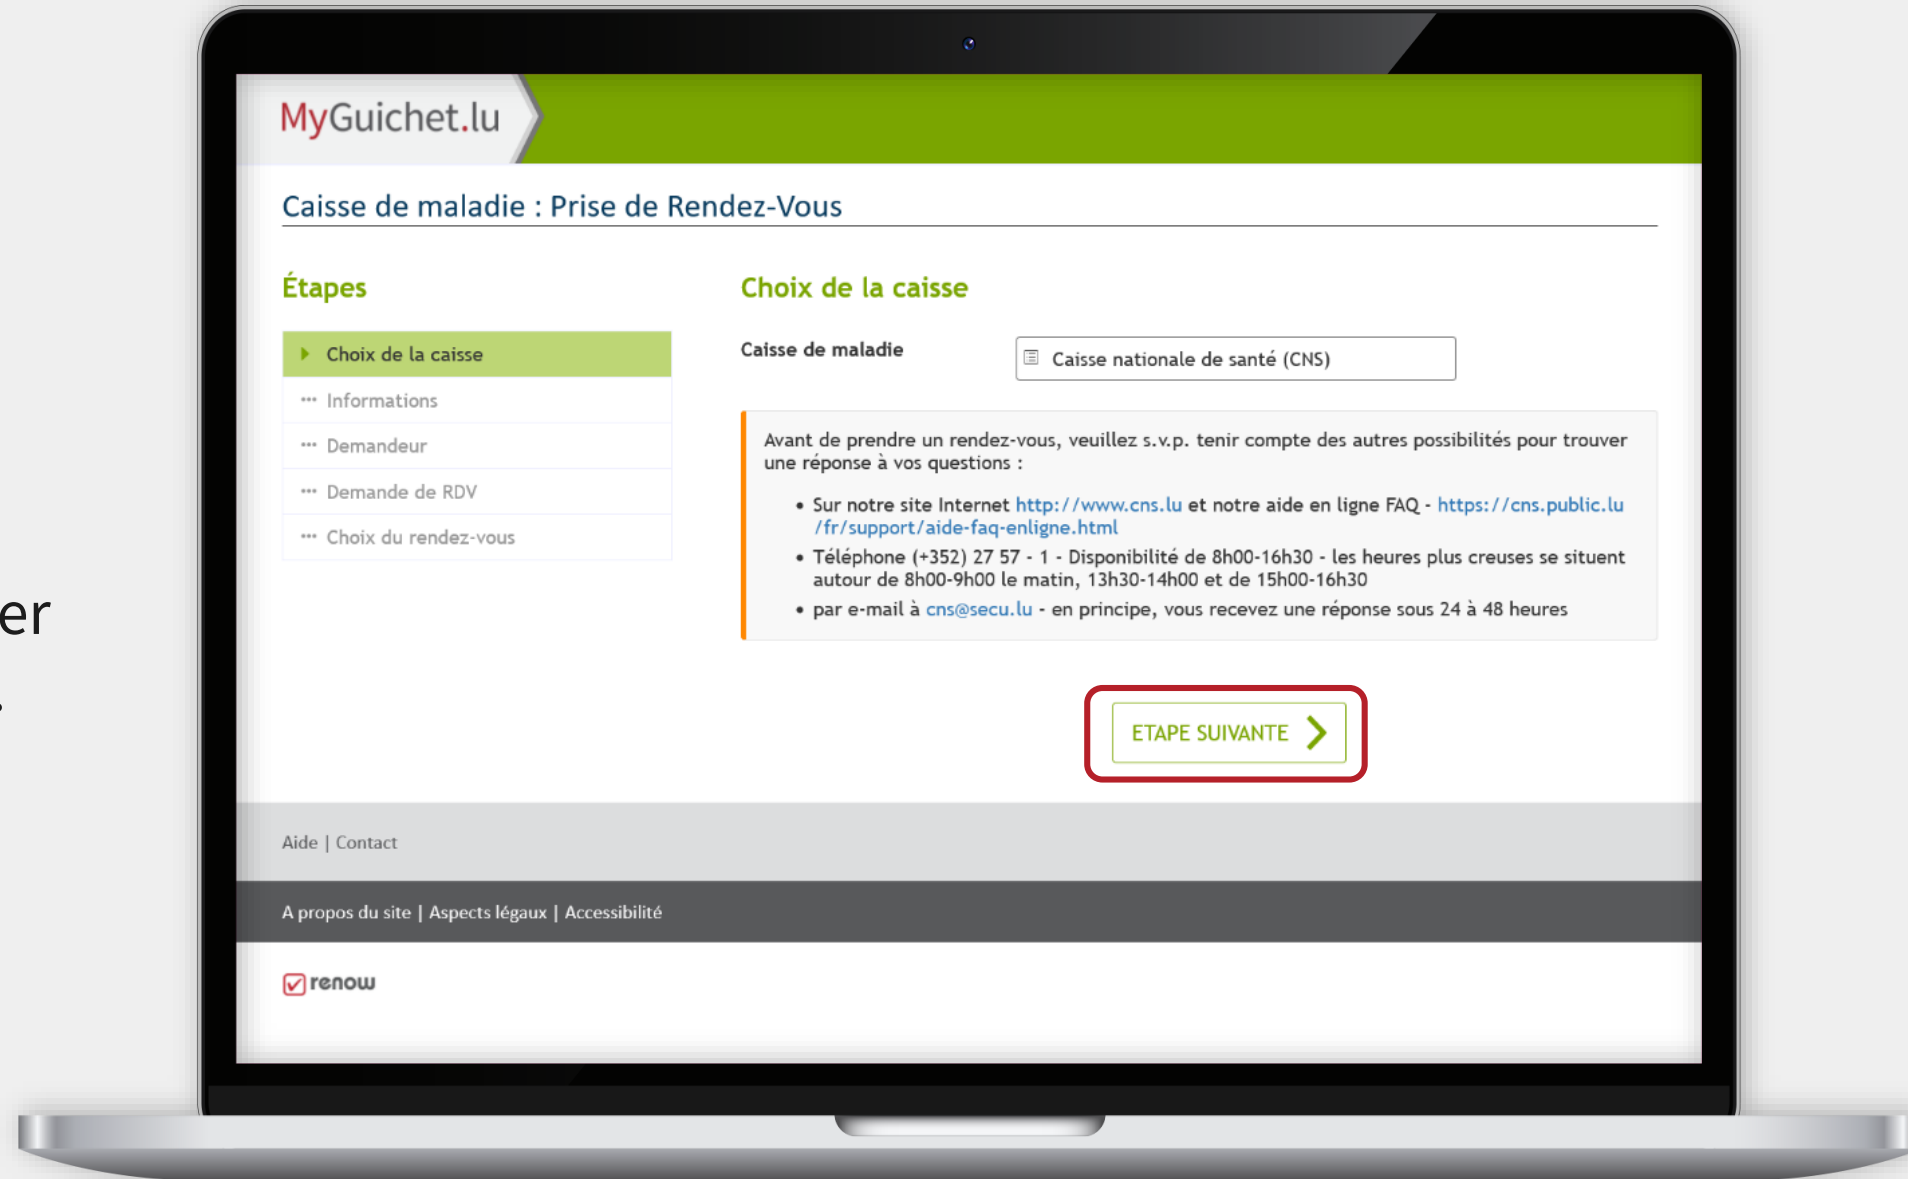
MyGuichet.lu

Caisse de maladie : Prise de Rendez-Vous

Étapes

Choix de la caisse
Informations
Demandeur
Demande de RDV
Choix du rendez-vous

Choix de la caisse

Caisse de maladie
Caisse nationale de santé (CNS)

Avant de prendre un rendez-vous, veuillez s.v.p. tenir compte des autres possibilités pour trouver une réponse à vos questions :

• Sur notre site Internet http://www.cns.lu et notre aide en ligne FAQ - https://cns.public.lu/fr/support/aide-faq-enligne.html
• Téléphone (+352) 27 57 - 1 - Disponibilité de 8h00-16h30 - les heures plus creuses se situent autour de 8h00-9h00 le matin, 13h30-14h00 et de 15h00-16h30
• par e-mail à cns@secu.lu - en principe, vous recevez une réponse sous 24 à 48 heures

ETAPE SUIVANTE

Aide | Contact

A propos du site | Aspects légaux | Accessibilité

renow

er